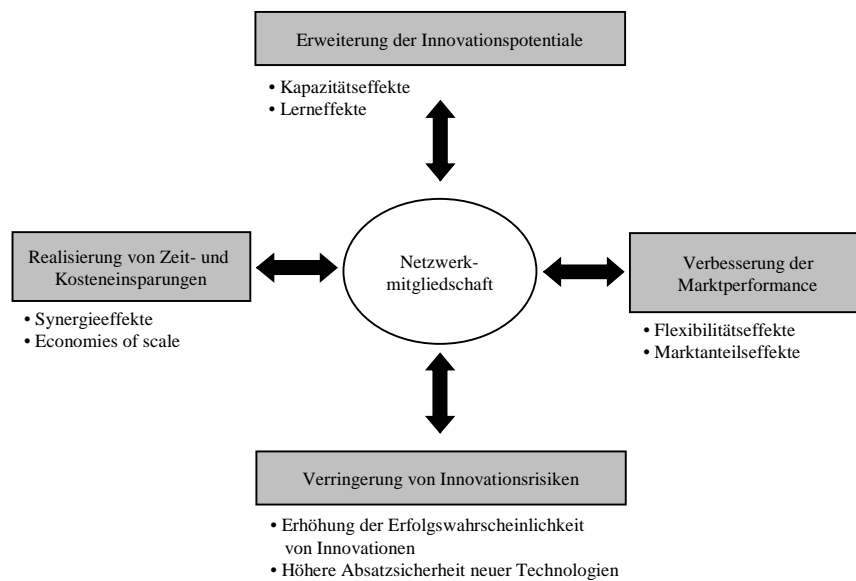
Erweiterung der Innovationspotentiale

• Kapazitätseffekte
• Lerneffekte

Realisierung von Zeit- und Kosteneinsparungen

• Synergieeffekte
• Economies of scale

Netzwerkmitgliedschaft

Verbesserung der Marktperformance

• Flexibilitätseffekte
• Marktanteilseffekte

Verringerung von Innovationsrisiken

• Erhöhung der Erfolgswahrscheinlichkeit von Innovationen
• Höhere Absatzsicherheit neuer Technologien